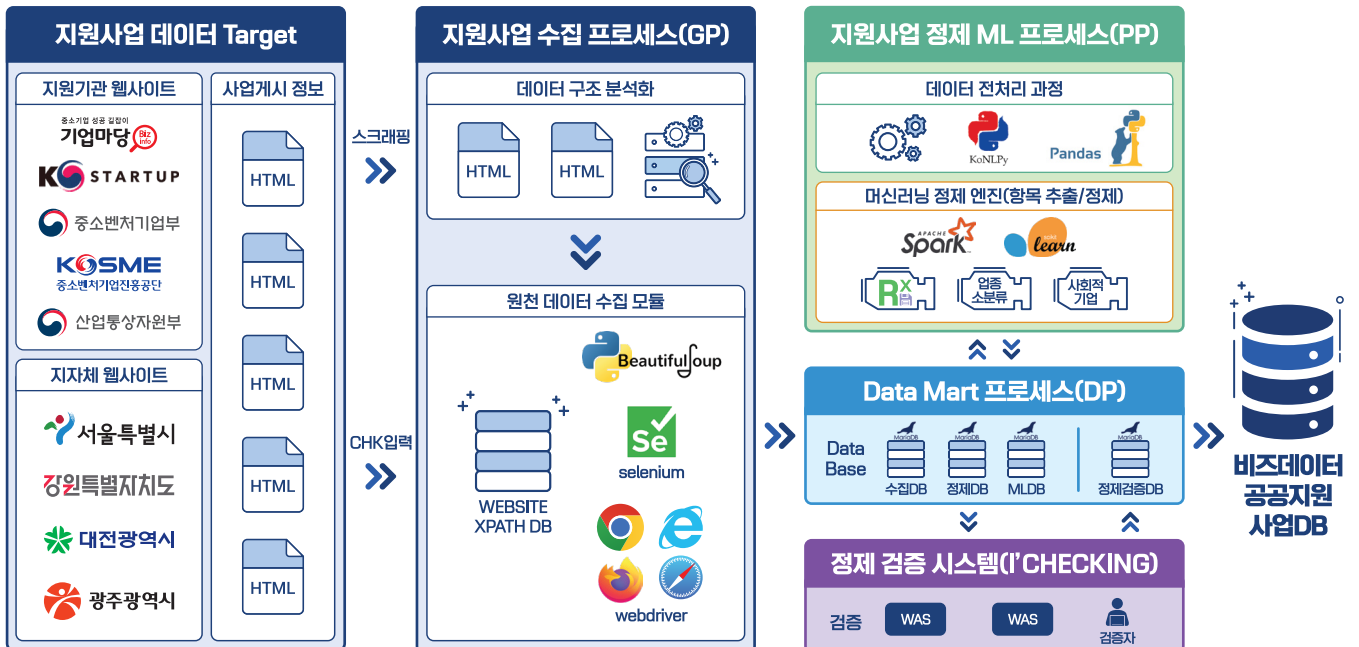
지원사업 데이터 Target

지원기관 웹사이트

중소기업 성공 길잡이 기업마당 Bizinfo

K STARTUP

중소벤처기업부

KOSME 중소벤처기업진흥공단

산업통상자원부

지자체 웹사이트

서울특별시

강원특별자치도

대전광역시

광주광역시

사업게시 정보

HTML

HTML

HTML

HTML

HTML

스크래핑

CHK입력

지원사업 수집 프로세스(GP)

데이터 구조 분석화

HTML

HTML

원천 데이터 수집 모듈

WEBSITE XPATH DB

BeautifulSoup

Se selenium

webdriver

지원사업 정제 ML 프로세스(PP)

데이터 전처리 과정

KoNLPy

Pandas

머신러닝 정제 엔진(항목 추출/정제)

APACHE Spark

learn

Rx

업종 소분류

사회적 기업

Data Mart 프로세스(DP)

Data Base

MariaDB 수집DB

MariaDB 정제DB

MariaDB MLDB

MariaDB 정제검증DB

정제 검증 시스템(I'CHECKING)

검증

WAS

WAS

검증자

비즈데이터 공공지원 사업DB